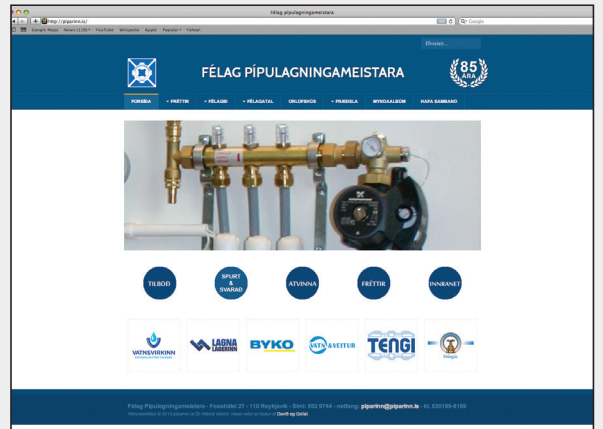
Félag pípulagningameistara

http://piparinn.is/

Google

Google Maps News (128) YouTube Wikipedia Apple Popular Yahoo!

Efnisleit...

FÉLAG PÍPULAGNINGAMEISTARA

85 ÁRA

FORSÍÐA + FRÉTTIR + FÉLAGIÐ + FÉLAGATAL ORLOFSHÚS + FRÆÐSLA MYNDAALBÚM HAFA SAMBAND

TILBOÐ

SPURT & SVARAÐ

ATVINNA

FRÉTTIR

INNRANET

VATNSVIRKINN

LAGNALAGERINN

BYKO

VATN & VEITUR

TENGI

Félag pípulagningameistara - Pósthólf 27 - 110 Reykjavík - Sími: 552 5744 - netfang: piparinn@piparinn.is - kt. 520169-6189

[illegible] Davíð og Golíat